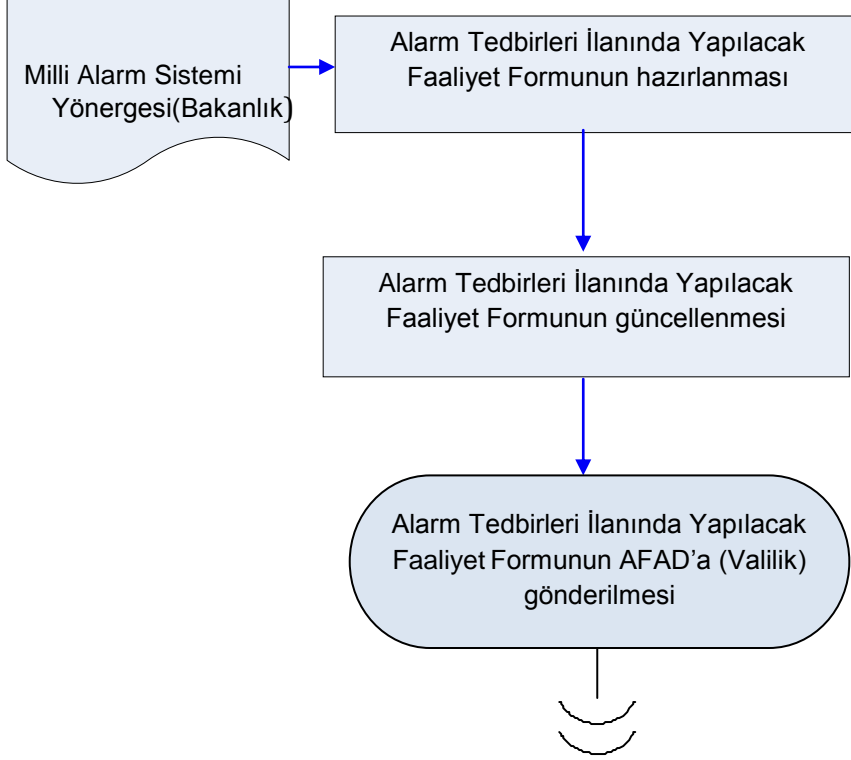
Milli Alarm Sistemi Yönergesi(Bakanlık)

Alarm Tedbirleri İlanında Yapılacak Faaliyet Formunun hazırlanması

Alarm Tedbirleri İlanında Yapılacak Faaliyet Formunun güncellenmesi

Alarm Tedbirleri İlanında Yapılacak Faaliyet Formunun AFAD'a (Valilik) gönderilmesi